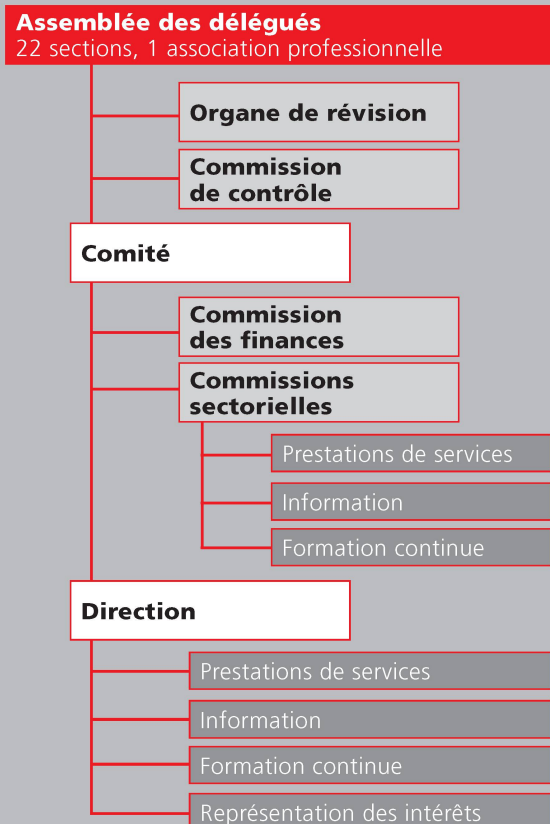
Assemblée des délégués
22 sections, 1 association professionnelle

Organe de révision

Commission de contrôle

Comité

Commission des finances

Commissions sectorielles

Prestations de services

Information

Formation continue

Direction

Prestations de services

Information

Formation continue

Représentation des intérêts